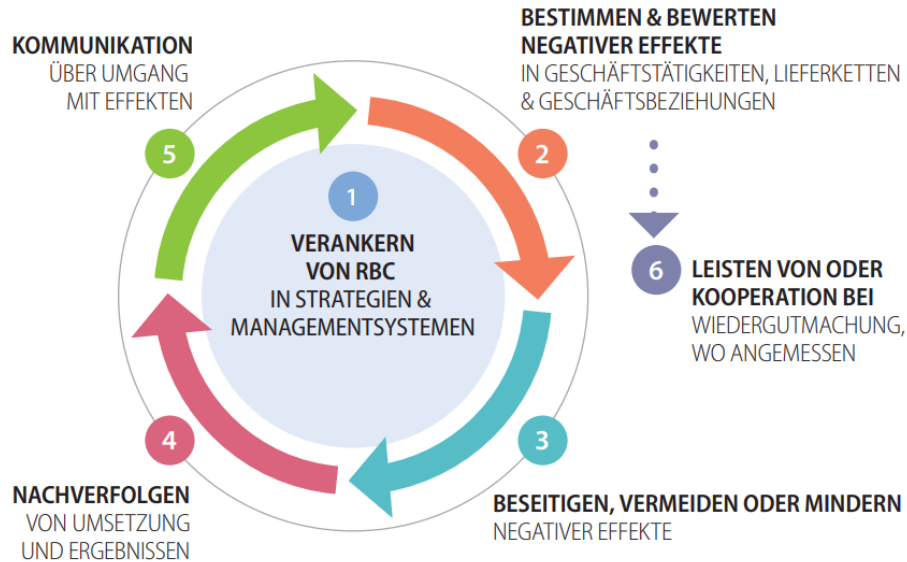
1
VERANKERN VON RBC
IN STRATEGIEN & MANAGEMENTSYSTEMEN

2
BESTIMMEN & BEWERTEN NEGATIVER EFFEKTE
IN GESCHÄFTSTÄTIGKEITEN, LIEFERKETTEN & GESCHÄFTSBEZIEHUNGEN

3
BESEITIGEN, VERMEIDEN ODER MINDERN
NEGATIVER EFFEKTE

4
NACHVERFOLGEN
VON UMSETZUNG UND ERGEBNISSEN

5
KOMMUNIKATION
ÜBER UMGANG MIT EFFEKTEN

6
LEISTEN VON ODER KOOPERATION BEI
WIEDERGUTMACHUNG, WO ANGEMESSEN